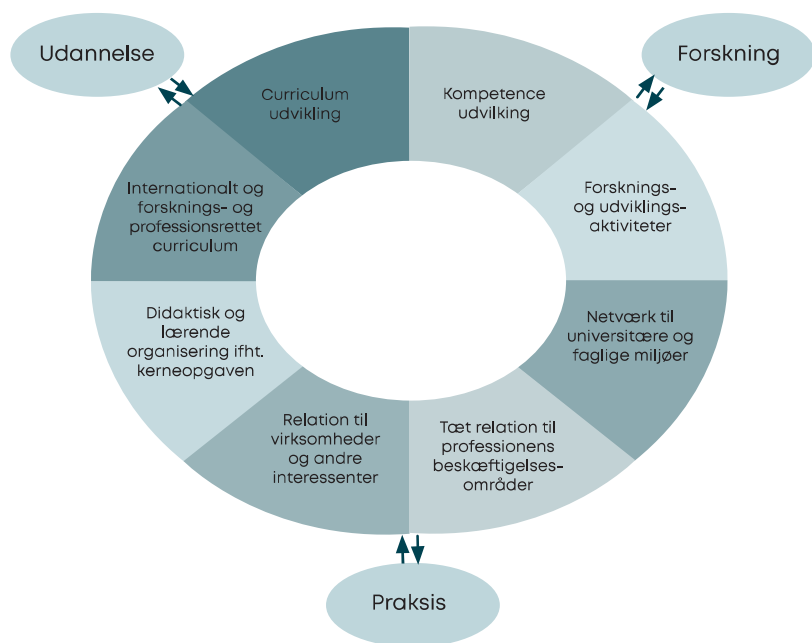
Udannelse

Forskning

Curriculum udvikling

Kompetence udvilking

Internationalt og forsknings- og professionsrettet curriculum

Forsknings- og udviklings- aktiviteter

Didaktisk og lærende organisering ifht. kerneopgaven

Netværk til universitære og faglige miljøer

Relation til virksomheder og andre interessenter

Tæt relation til professionens beskæftigelses- områder

Praksis